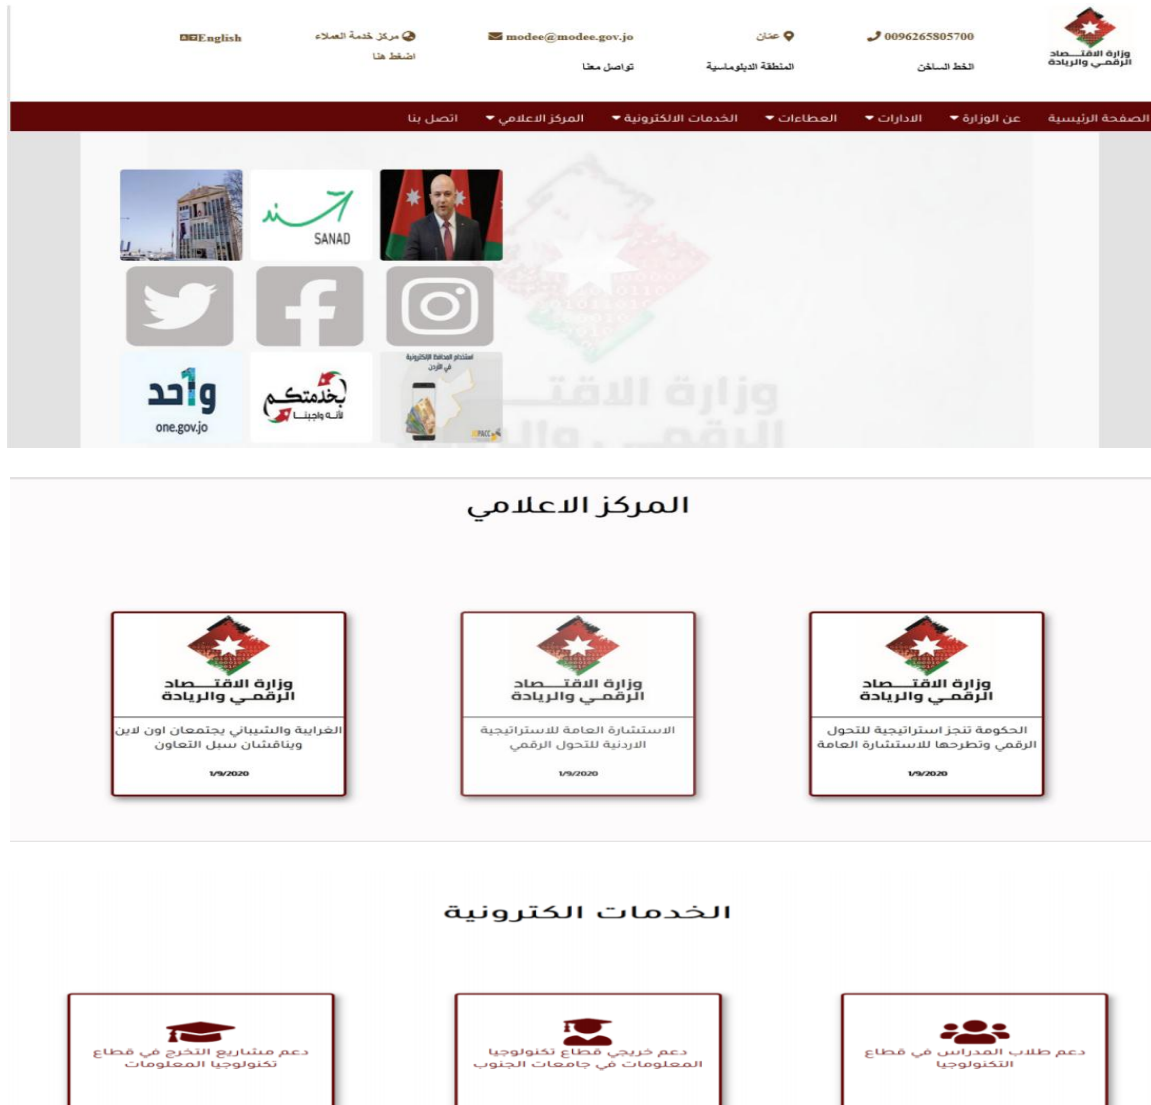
وزارة الاقتصاد الرقمي والريادة

0096265805700
الخط الساخن

عمّان
المنطقة الدبلوماسية

modee@modee.gov.jo
تواصل معنا

مركز خدمة العملاء
اضغط هنا

English

الصفحة الرئيسية | عن الوزارة | الادارات | العطاءات | الخدمات الالكترونية | المركز الاعلامي | اتصل بنا

SANAD

استخدام المحافظ الإلكترونية في الأردن

بخدمتكم لأنه واجبنا

واحد
one.gov.jo

وزارة الاقتصاد الرقمي والريادة

المركز الاعلامي

وزارة الاقتصاد الرقمي والريادة
الحكومة تنجز استراتيجية للتحول الرقمي وتطرحها للاستشارة العامة
1/9/2020

وزارة الاقتصاد الرقمي والريادة
الاستشارة العامة للاستراتيجية الاردنية للتحول الرقمي
1/9/2020

وزارة الاقتصاد الرقمي والريادة
الغرايبة والشيباني يجتمعان اون لاين ويناقشان سبل التعاون
1/9/2020

الخدمات الكترونية

دعم طلاب المدارس في قطاع التكنولوجيا

دعم خريجي قطاع تكنولوجيا المعلومات في جامعات الجنوب

دعم مشاريع التخرج في قطاع تكنولوجيا المعلومات